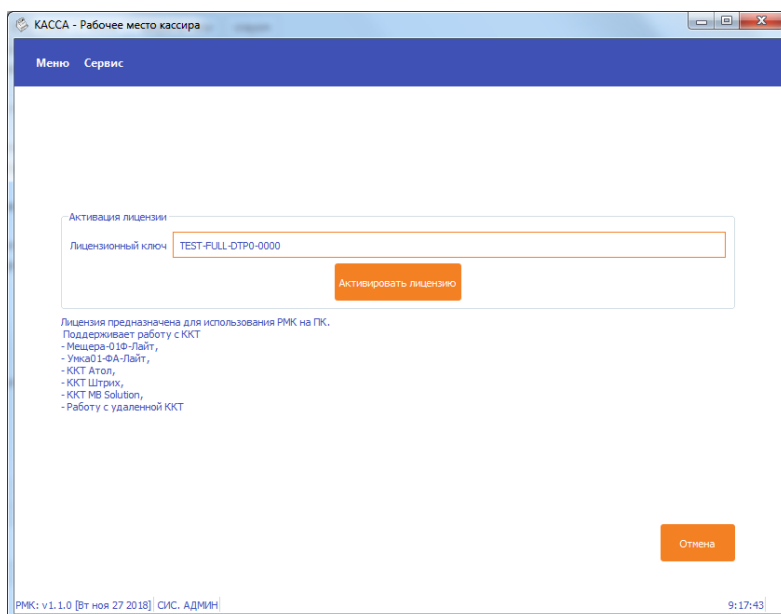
КАССА - Рабочее место кассира

Меню Сервис

Активация лицензии

Лицензионный ключ TEST-FULL-DTP0-0000

Активировать лицензию

Лицензия предназначена для использования РМК на ПК.
Поддерживает работу с ККТ
- Мещера-01Ф-Лайт,
- Умка01-ФА-Лайт,
- ККТ Атол,
- ККТ Штрих,
- ККТ MB Solution,
- Работу с удаленной ККТ

Отмена

РМК: v1.1.0 [Вт ноя 27 2018] СИС. АДМИН

9:17:43